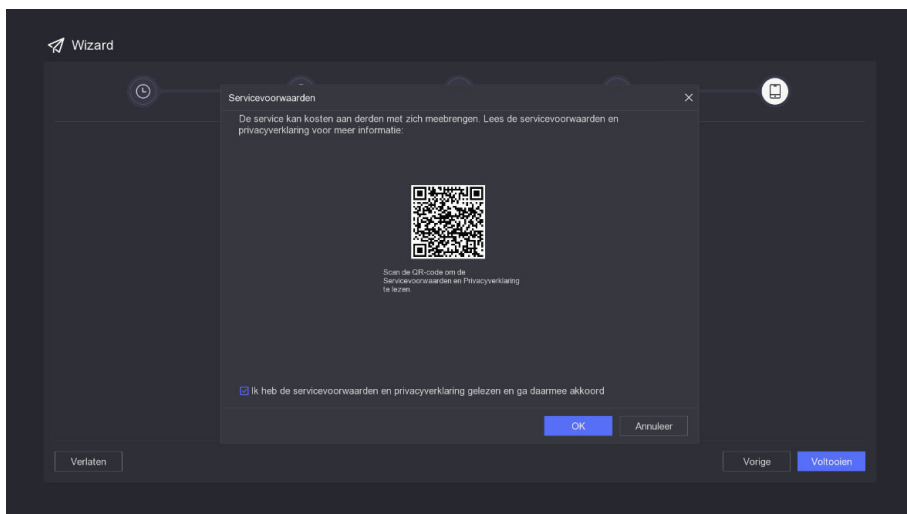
Wizard

Servicevoorwaarden

De service kan kosten aan derden met zich meebrengen. Lees de servicevoorwaarden en privacyverklaring voor meer informatie:

Scan de QR-code om de Servicevoorwaarden en Privacyverklaring te lezen.

Ik heb de servicevoorwaarden en privacyverklaring gelezen en ga daarmee akkoord

OK

Annuleer

Verlaten

Vorige

Voltooien